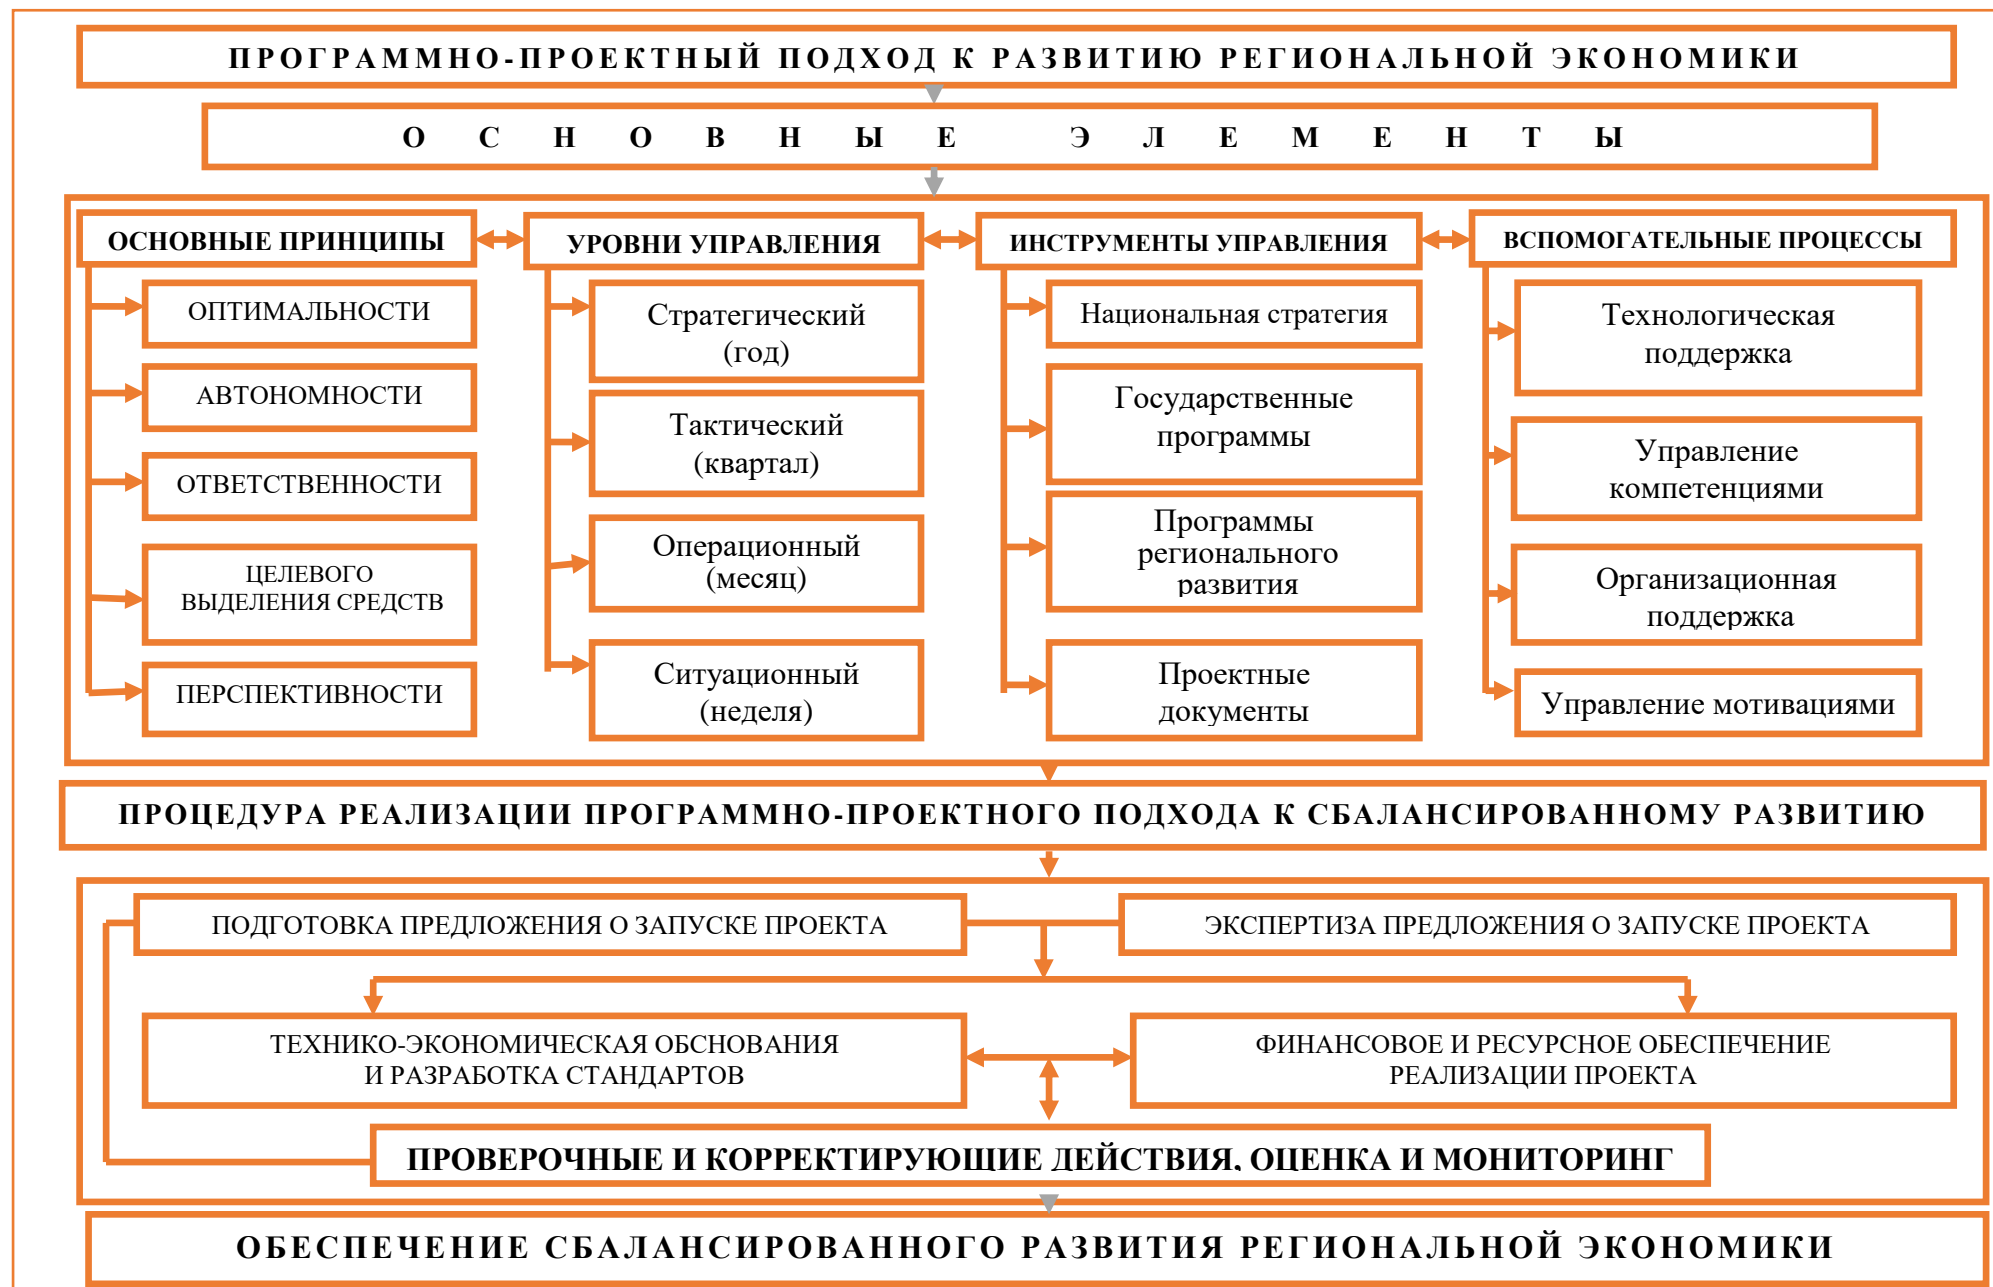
ПРОГРАММНО-ПРОЕКТНЫЙ ПОДХОД К РАЗВИТИЮ РЕГИОНАЛЬНОЙ ЭКОНОМИКИ

ОСНОВНЫЕ ЭЛЕМЕНТЫ

ОСНОВНЫЕ ПРИНЦИПЫ

ОПТИМАЛЬНОСТИ

АВТОНОМНОСТИ

ОТВЕТСТВЕННОСТИ

ЦЕЛЕВОГО ВЫДЕЛЕНИЯ СРЕДСТВ

ПЕРСПЕКТИВНОСТИ

УРОВНИ УПРАВЛЕНИЯ

Стратегический (год)

Тактический (квартал)

Операционный (месяц)

Ситуационный (неделя)

ИНСТРУМЕНТЫ УПРАВЛЕНИЯ

Национальная стратегия

Государственные программы

Программы регионального развития

Проектные документы

ВСПОМОГАТЕЛЬНЫЕ ПРОЦЕССЫ

Технологическая поддержка

Управление компетенциями

Организационная поддержка

Управление мотивациями

ПРОЦЕДУРА РЕАЛИЗАЦИИ ПРОГРАММНО-ПРОЕКТНОГО ПОДХОДА К СБАЛАНСИРОВАННОМУ РАЗВИТИЮ

ПОДГОТОВКА ПРЕДЛОЖЕНИЯ О ЗАПУСКЕ ПРОЕКТА

ЭКСПЕРТИЗА ПРЕДЛОЖЕНИЯ О ЗАПУСКЕ ПРОЕКТА

ТЕХНИКО-ЭКОНОМИЧЕСКАЯ ОБСНОВАНИЯ И РАЗРАБОТКА СТАНДАРТОВ

ФИНАНСОВОЕ И РЕСУРСНОЕ ОБЕСПЕЧЕНИЕ РЕАЛИЗАЦИИ ПРОЕКТА

ПРОВЕРОЧНЫЕ И КОРРЕКТИРУЮЩИЕ ДЕЙСТВИЯ, ОЦЕНКА И МОНИТОРИНГ

ОБЕСПЕЧЕНИЕ СБАЛАНСИРОВАННОГО РАЗВИТИЯ РЕГИОНАЛЬНОЙ ЭКОНОМИКИ